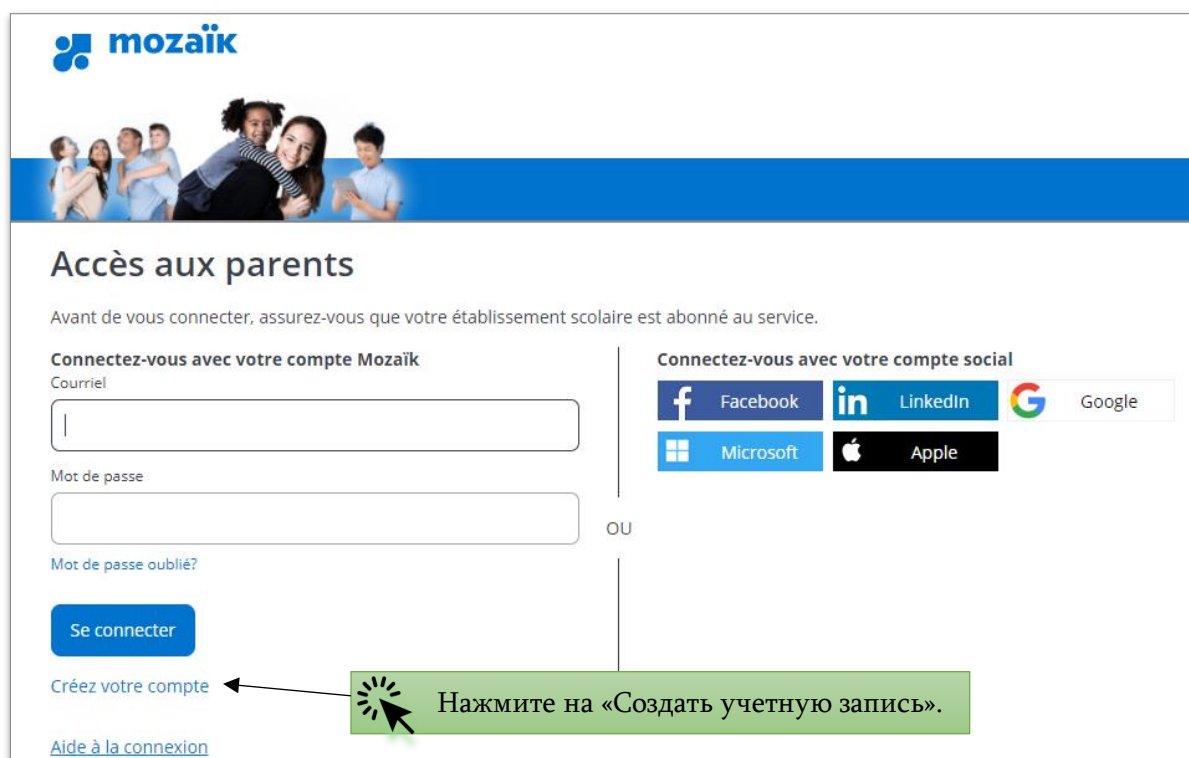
mozaïk

Accès aux parents

Avant de vous connecter, assurez-vous que votre établissement scolaire est abonné au service.

Connectez-vous avec votre compte Mozaïk
Courriel

Mot de passe

Mot de passe oublié?

Se connecter

Créez votre compte

Aide à la connexion

OU

Connectez-vous avec votre compte social

Facebook
LinkedIn
Google
Microsoft
Apple

Нажмите на «Создать учетную запись».